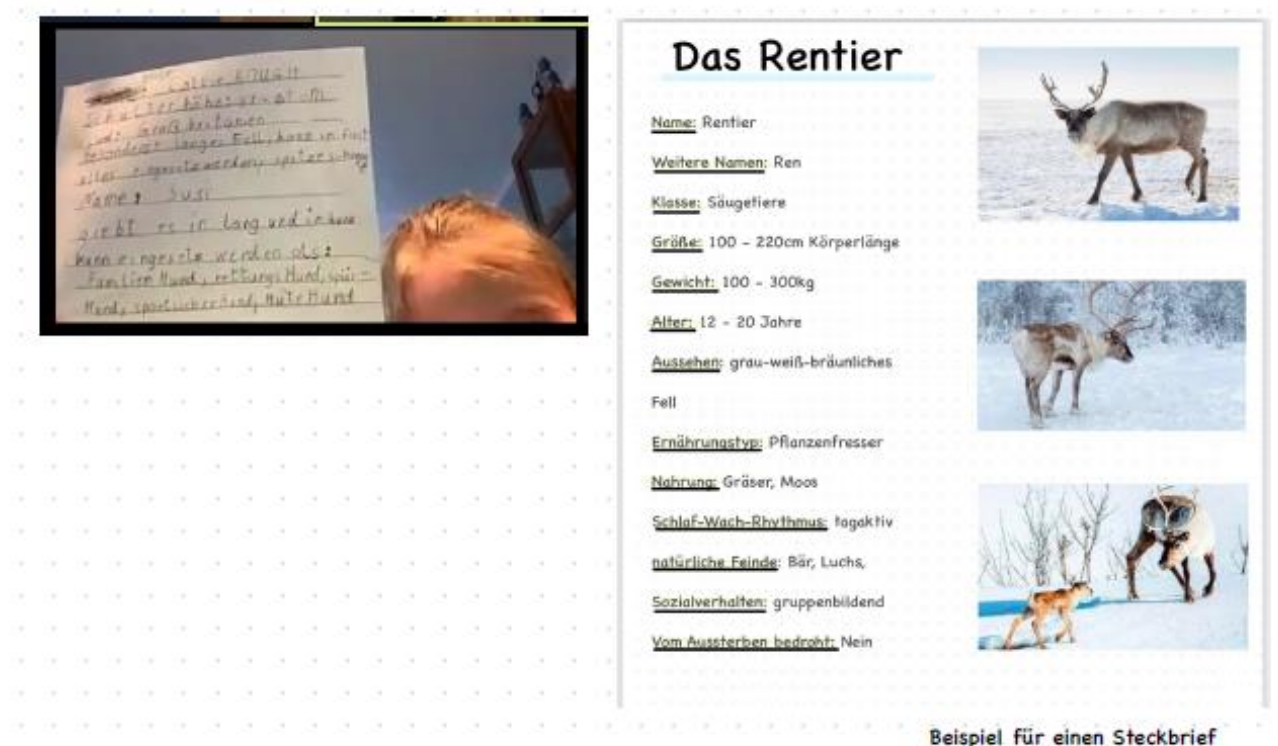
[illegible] Collie 6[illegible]
Schulterhöhe: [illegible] m
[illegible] groß, braun
besonders langes Fell, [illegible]
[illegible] werden, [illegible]
Name: Susi
gibt es in lang und in kurz
kann eingesetzt werden als:
Familien Hund, rettungs Hund, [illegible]
Hund, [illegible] Hund, Hüte Hund

Das Rentier

Name: Rentier

Weitere Namen: Ren

Klasse: Säugetiere

Größe: 100 - 220cm Körperlänge

Gewicht: 100 - 300kg

Alter: 12 - 20 Jahre

Aussehen: grau-weiß-bräunliches Fell

Ernährungstyp: Pflanzenfresser

Nahrung: Gräser, Moos

Schlaf-Wach-Rhythmus: tagaktiv

natürliche Feinde: Bär, Luchs,

Sozialverhalten: gruppenbildend

Vom Aussterben bedroht: Nein

Beispiel für einen Steckbrief